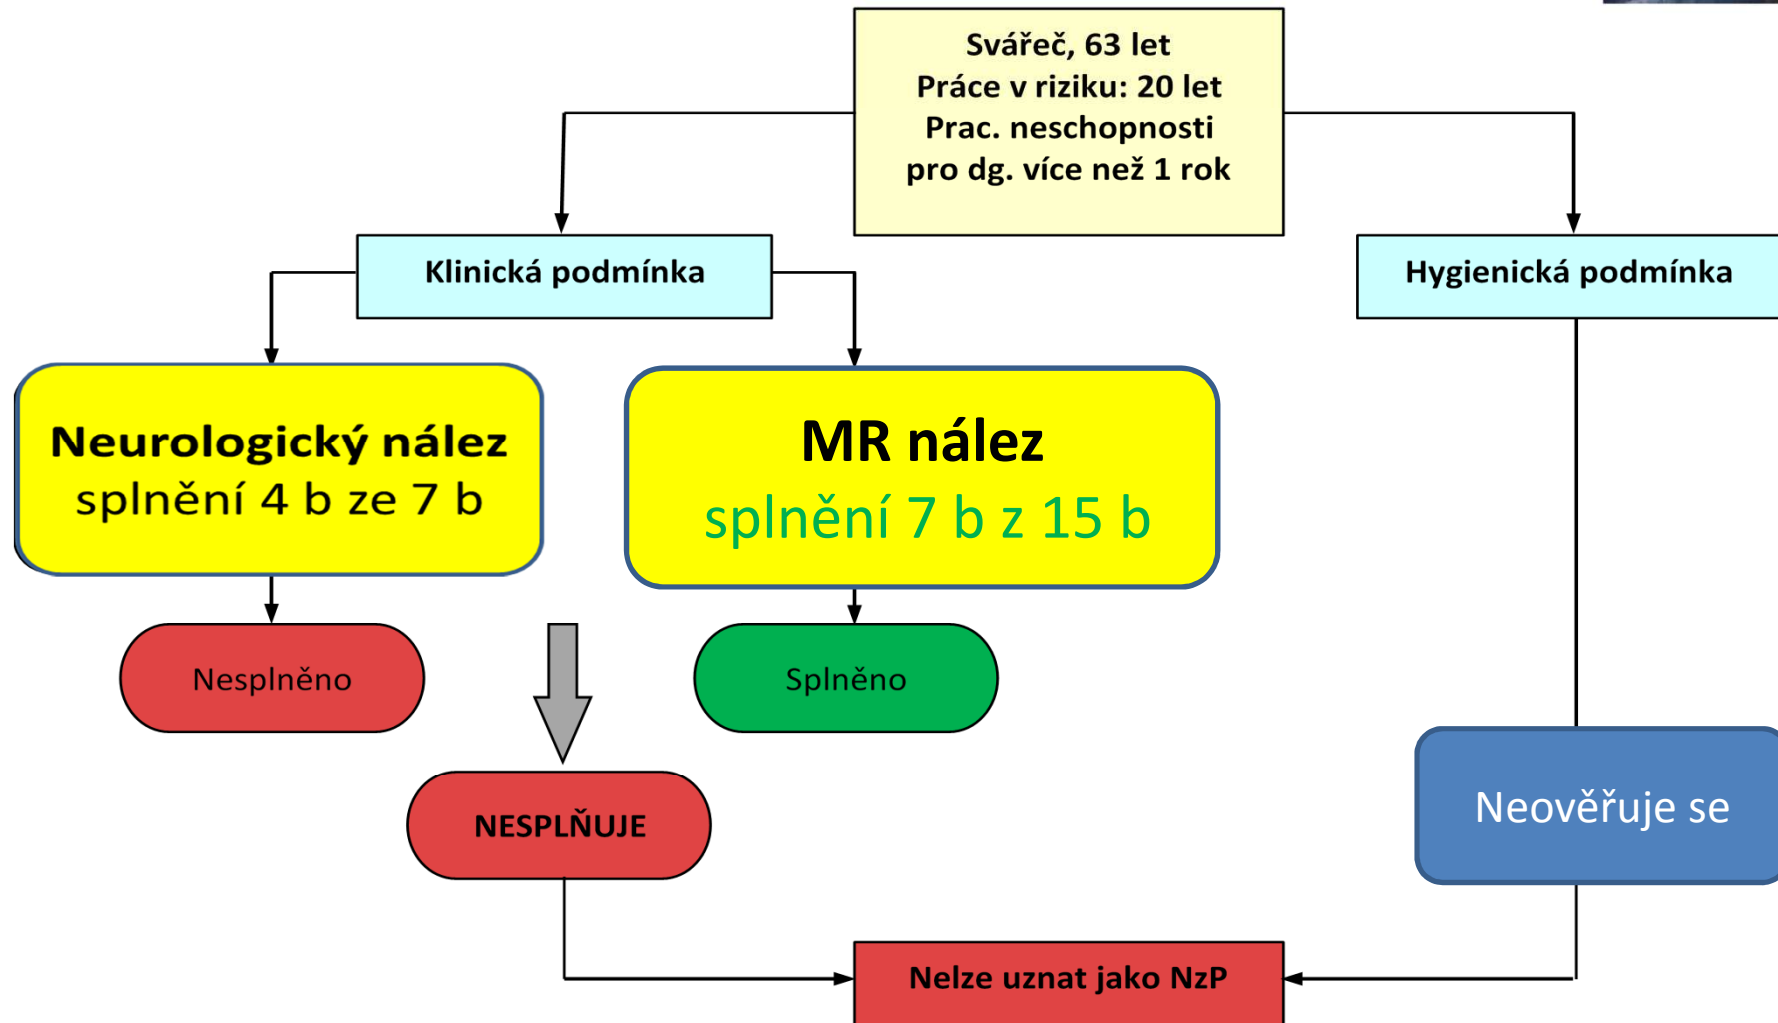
Svářeč, 63 let
Práce v riziku: 20 let
Prac. neschopnosti
pro dg. více než 1 rok

Klinická podmínka

Hygienická podmínka

Neurologický nález
splnění 4 b ze 7 b

MR nález
splnění 7 b z 15 b

Nesplněno

Splněno

NESPLŇUJE

Neověřuje se

Nelze uznat jako NzP